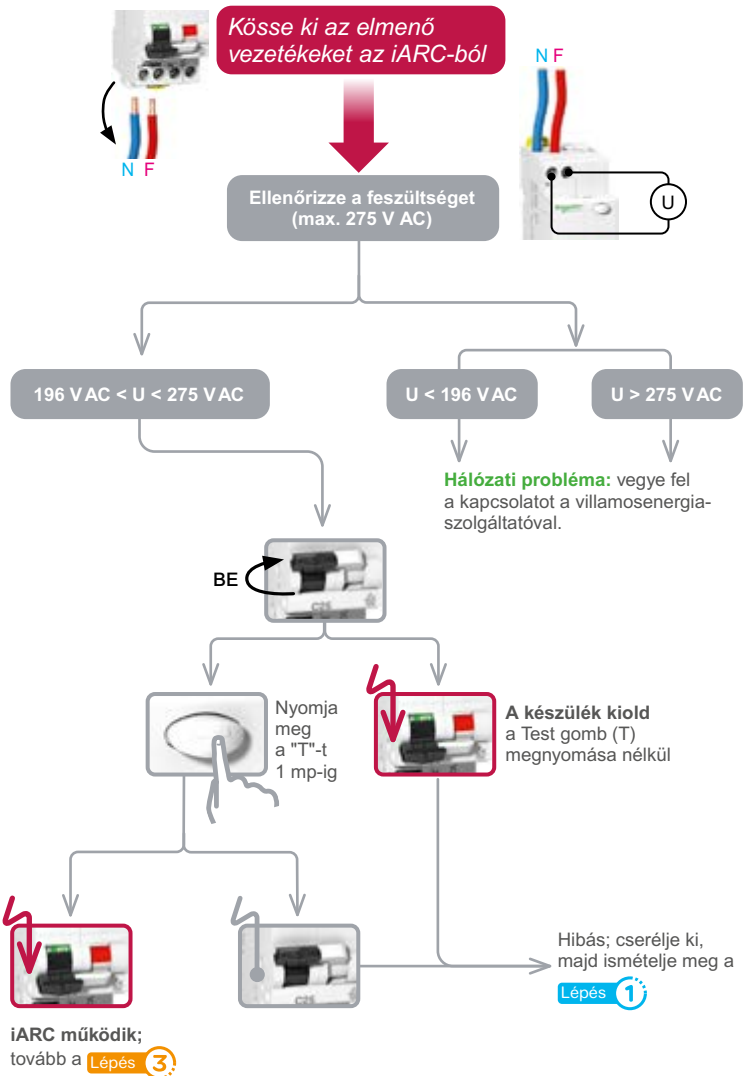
Kösse ki az elmenő vezetékeket az iARC-ból

N F

N F

U

Ellenőrizze a feszültséget (max. 275 V AC)

196 V AC < U < 275 V AC

U < 196 V AC

U > 275 V AC

Hálózati probléma: vegye fel a kapcsolatot a villamosenergia-szolgáltatóval.

BE

C25

Nyomja meg a "T"-t 1 mp-ig

A készülék kiold a Test gomb (T) megnyomása nélkül

C25

Hibás; cserélje ki, majd ismételje meg a Lépés 1

iARC működik; tovább a Lépés 3